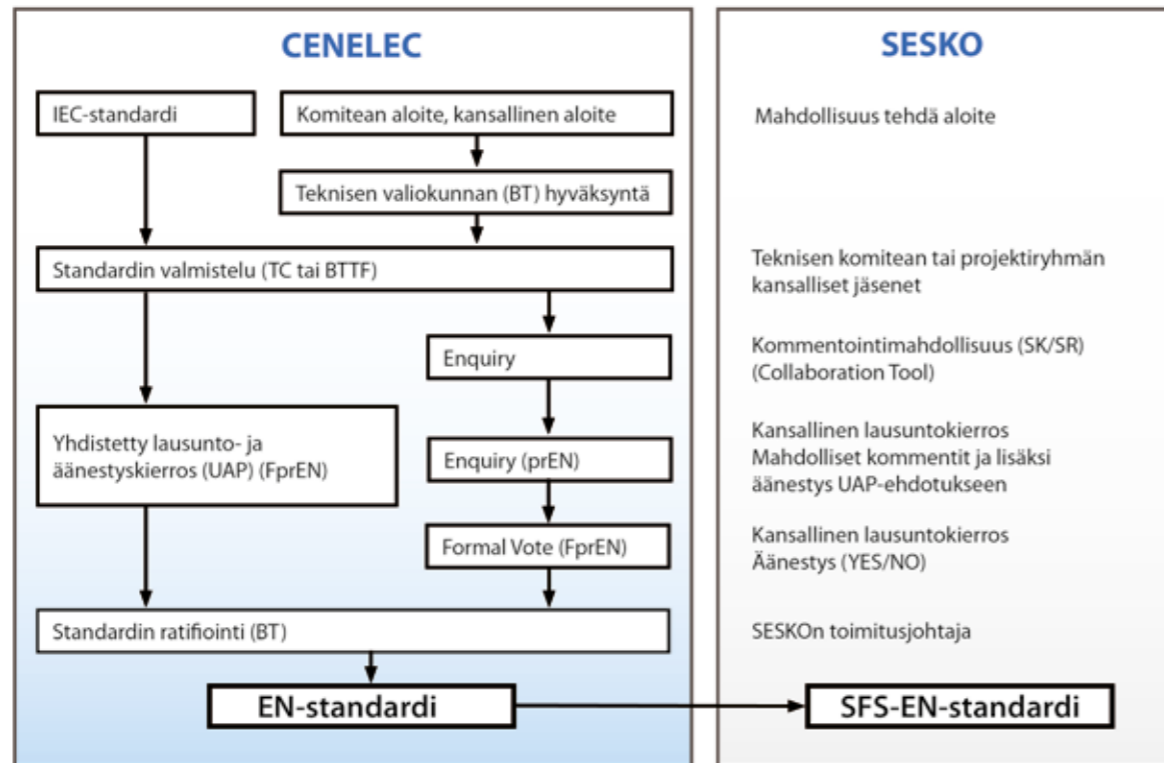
CENELEC

IEC-standardi

Komitean aloite, kansallinen aloite

Teknisen valiokunnan (BT) hyväksyntä

Standardin valmistelu (TC tai BTTF)

Enquiry

Yhdistetty lausunto- ja äänestyskierros (UAP) (FprEN)

Enquiry (prEN)

Formal Vote (FprEN)

Standardin ratifiointi (BT)

EN-standardi

SESKO

Mahdollisuus tehdä aloite

Teknisen komitean tai projektiryhmän kansalliset jäsenet

Kommentointimahdollisuus (SK/SR) (Collaboration Tool)

Kansallinen lausuntokierros Mahdolliset kommentit ja lisäksi äänestys UAP-ehdotukseen

Kansallinen lausuntokierros Äänestys (YES/NO)

SESKOn toimitusjohtaja

SFS-EN-standardi